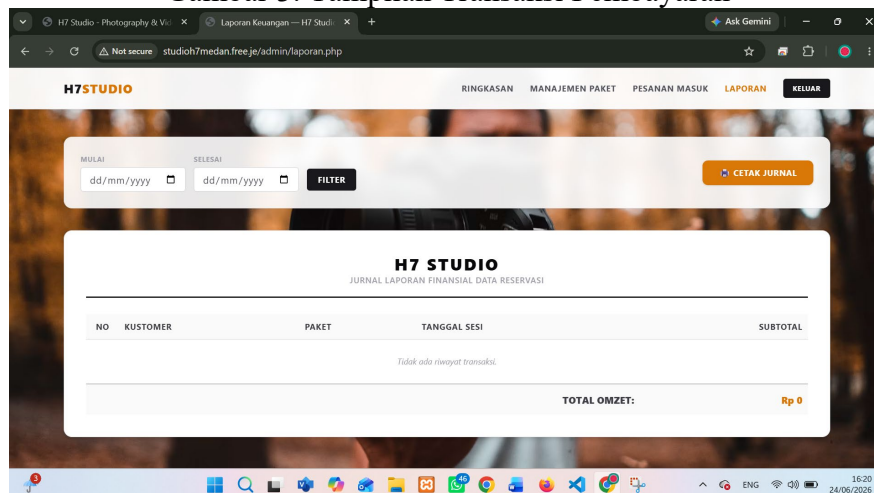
H7 Studio - Photography & Vid
Laporan Keuangan — H7 Studi
Ask Gemini
Not secure studioh7medan.free.je/admin/laporan.php

H7STUDIO
RINGKASAN MANAJEMEN PAKET PESANAN MASUK LAPORAN KELUAR

MULAI
dd/mm/yyyy
SELESAI
dd/mm/yyyy
FILTER
CETAK JURNAL

H7 STUDIO
JURNAL LAPORAN FINANSIAL DATA RESERVASI

| NO | KUSTOMER | PAKET | TANGGAL SESI | SUBTOTAL |
|---|---|---|---|---|
| Tidak ada riwayat transaksi. | | | | |
| | | | TOTAL OMZET: | Rp 0 |

ENG
16:20
24/06/2026